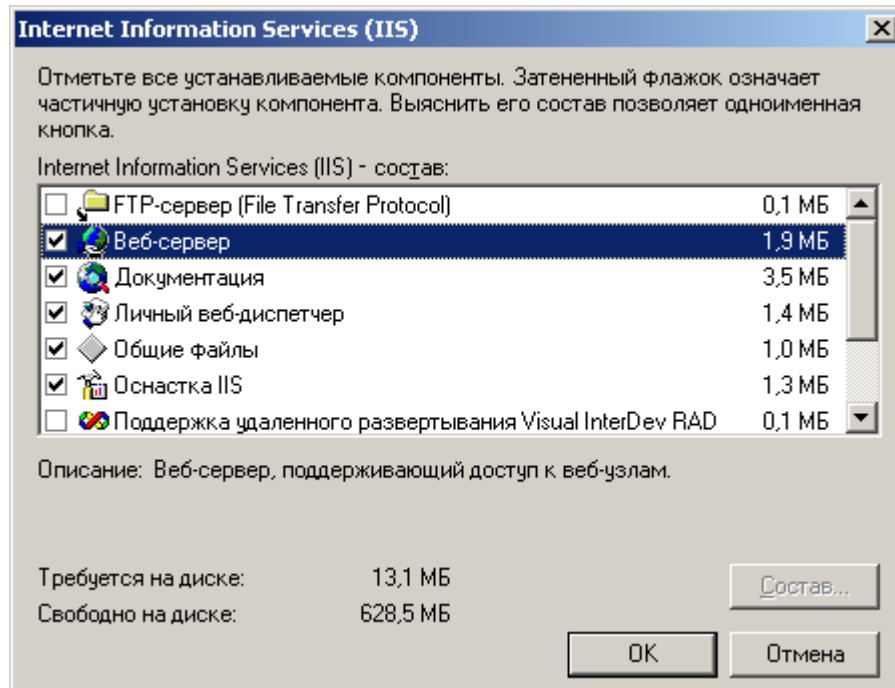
Internet Information Services (IIS)

Отметьте все устанавливаемые компоненты. Затененный флажок означает частичную установку компонента. Выяснить его состав позволяет одноименная кнопка.

Internet Information Services (IIS) - состав:

| | | |
|---|---|---|
| ☐ | FTP-сервер (File Transfer Protocol) | 0,1 МБ |
| ☑ | Веб-сервер | 1,9 МБ |
| ☑ | Документация | 3,5 МБ |
| ☑ | Личный веб-диспетчер | 1,4 МБ |
| ☑ | Общие файлы | 1,0 МБ |
| ☑ | Оснастка IIS | 1,3 МБ |
| ☐ | Поддержка удаленного развертывания Visual InterDev RAD | 0,1 МБ |

Описание: Веб-сервер, поддерживающий доступ к веб-узлам.

Требуется на диске: 13,1 МБ
Свободно на диске: 628,5 МБ

Состав...

OK

Отмена